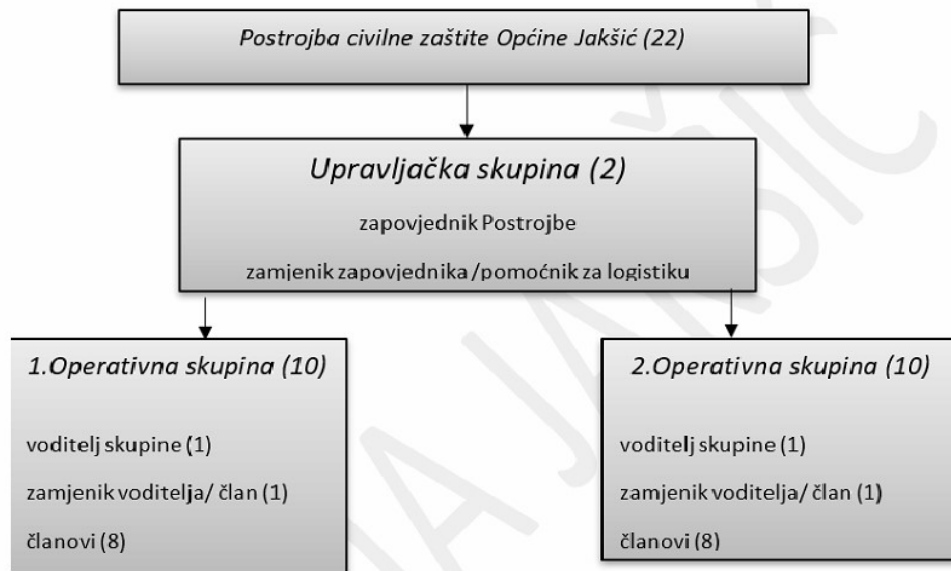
Postrojba civilne zaštite Općine Jakšić (22)

Upravljačka skupina (2)

zapovjednik Postrojbe

zamjenik zapovjednika /pomoćnik za logistiku

1.Operativna skupina (10)

voditelj skupine (1)

zamjenik voditelja/ član (1)

članovi (8)

2.Operativna skupina (10)

voditelj skupine (1)

zamjenik voditelja/ član (1)

članovi (8)

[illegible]